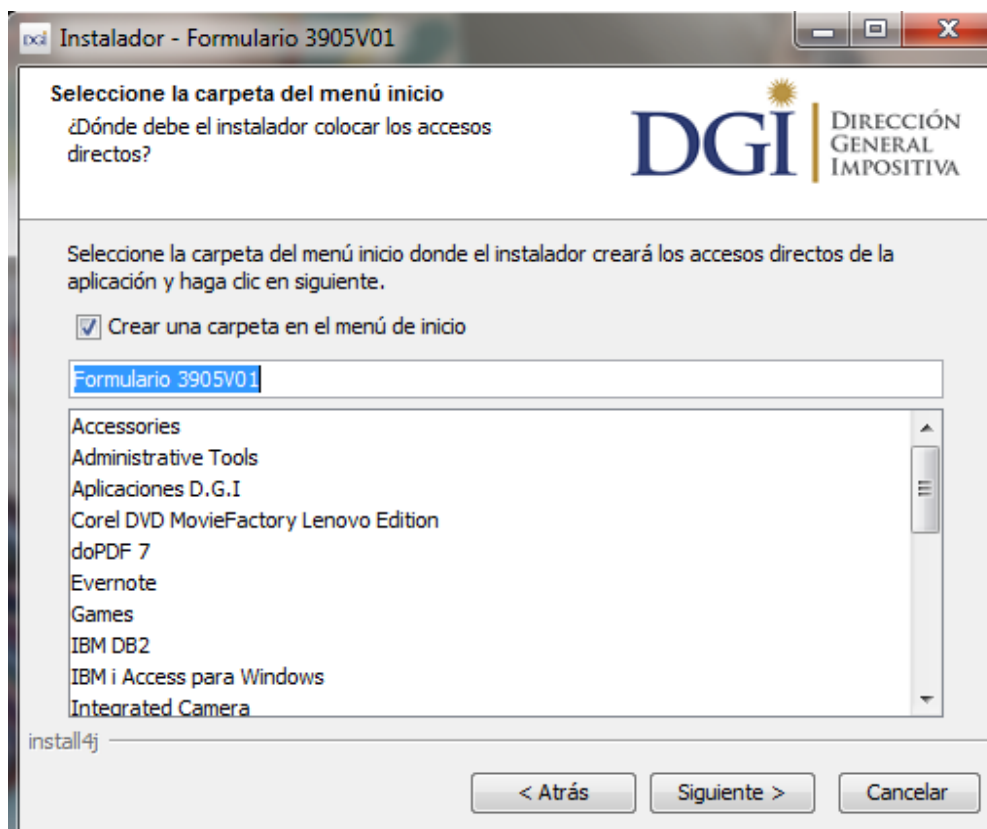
Instalador - Formulario 3905V01

Seleccione la carpeta del menú inicio
¿Dónde debe el instalador colocar los accesos directos?

DGI DIRECCIÓN GENERAL IMPOSITIVA

Seleccione la carpeta del menú inicio donde el instalador creará los accesos directos de la aplicación y haga clic en siguiente.

Crear una carpeta en el menú de inicio

Formulario 3905V01

Accessories
Administrative Tools
Aplicaciones D.G.I
Corel DVD MovieFactory Lenovo Edition
doPDF 7
Evernote
Games
IBM DB2
IBM i Access para Windows
Integrated Camera

install4j

< Atrás
Siguiente >
Cancelar